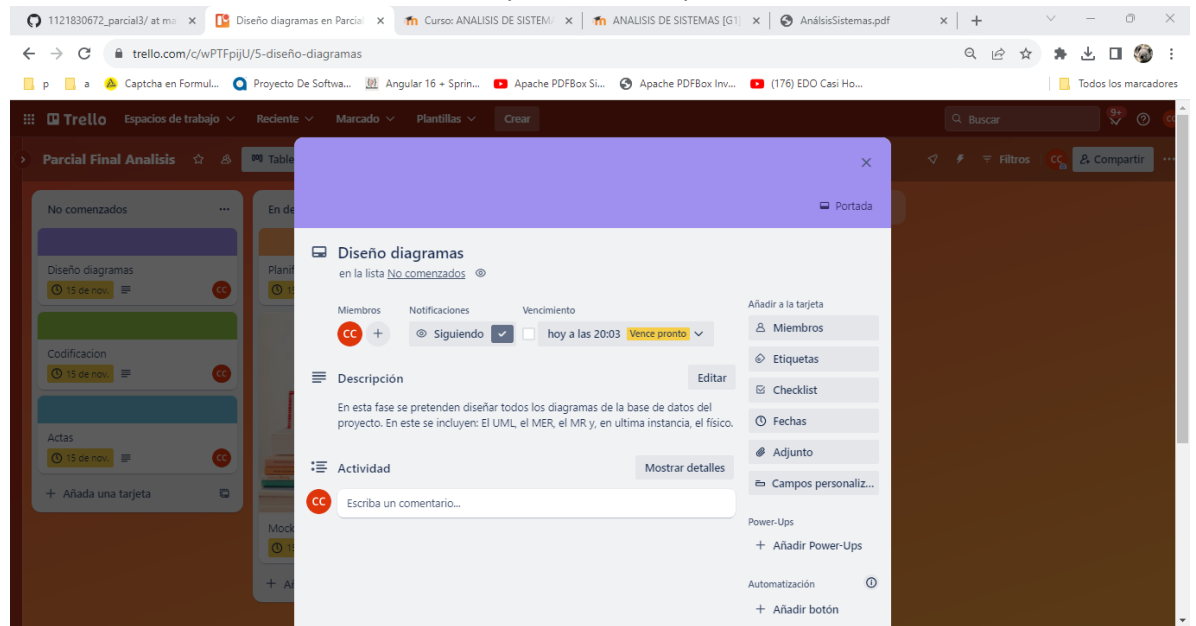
1121830672_parcial3/ at ma × | Diseño diagramas en Parcia × | Curso: ANALISIS DE SISTEMA × | ANALISIS DE SISTEMAS [G1] × | AnálsisSistemas.pdf × | +

trello.com/c/wPTFpjU/5-diseño-diagramas

p | a | Captcha en Formul... | Proyecto De Softwa... | Angular 16 + Sprin... | Apache PDFBox Si... | Apache PDFBox Inv... | (176) EDO Casi Ho... | Todos los marcadores

Trello | Espacios de trabajo | Reciente | Marcado | Plantillas | Crear | Buscar

Parcial Final Analisis | Table | Filtros | CC | Compartir

No comenzados ...

Diseño diagramas
15 de nov. | CC

Codificacion
15 de nov. | CC

Actas
15 de nov. | CC

+ Añada una tarjeta

En de

Planif
15

Mock
15

+ Añ

×

Portada

Diseño diagramas
en la lista No comenzados

Miembros
CC +

Notificaciones
Siguiendo

Vencimiento
hoy a las 20:03 Vence pronto

Descripción
Editar

En este fase se pretenden diseñar todos los diagramas de la base de datos del proyecto. En este se incluyen: El UML, el MER, el MR y, en ultima instancia, el físico.

Actividad
Mostrar detalles

CC Escriba un comentario...

Añadir a la tarjeta
Miembros
Etiquetas
Checklist
Fechas
Adjunto
Campos personaliz...

Power-Ups
+ Añadir Power-Ups

Automatización
+ Añadir botón